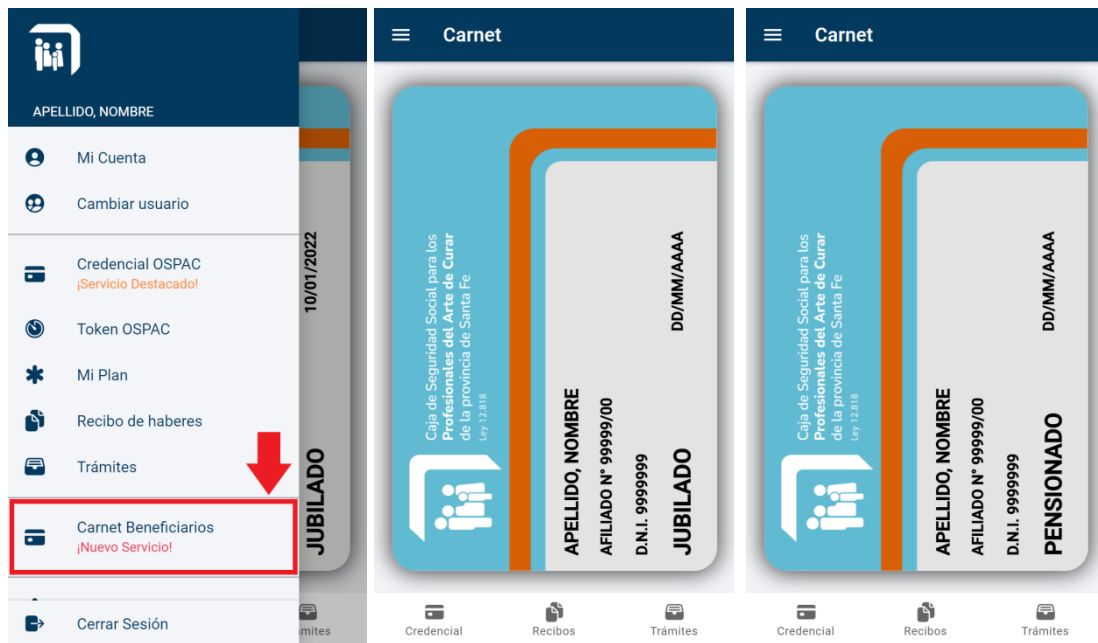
APELLIDO, NOMBRE

Mi Cuenta

Cambiar usuario

Credencial OSPAC
¡Servicio Destacado!

Token OSPAC

Mi Plan

Recibo de haberes

Trámites

Carnet Beneficiarios
¡Nuevo Servicio!

Cerrar Sesión

10/01/2022

JUBILADO

ámites

Carnet

Caja de Seguridad Social para los Profesionales del Arte de Curar de la provincia de Santa Fe
Ley 12.818

DD/MM/AAAA

APELLIDO, NOMBRE
AFILIADO N° 99999/00
D.N.I. 9999999
JUBILADO

Credencial Recibos Trámites

Carnet

Caja de Seguridad Social para los Profesionales del Arte de Curar de la provincia de Santa Fe
Ley 12.818

DD/MM/AAAA

APELLIDO, NOMBRE
AFILIADO N° 99999/00
D.N.I. 9999999
PENSIONADO

Credencial Recibos Trámites